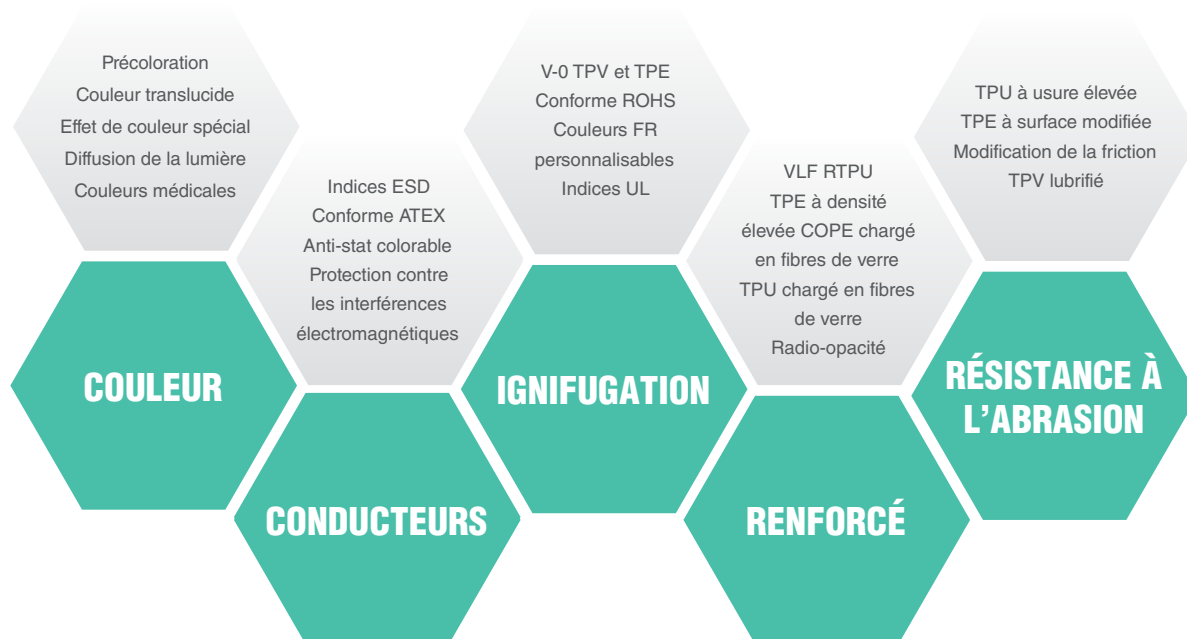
Précoloration
Couleur translucide
Effet de couleur spécial
Diffusion de la lumière
Couleurs médicales

COULEUR

Indices ESD
Conforme ATEX
Anti-stat colorable
Protection contre les interférences électromagnétiques

CONDUCTEURS

V-0 TPV et TPE
Conforme ROHS
Couleurs FR personnalisables
Indices UL

IGNIFUGATION

VLF RTPU
TPE à densité élevée COPE chargé en fibres de verre
TPU chargé en fibres de verre
Radio-opacité

RENFORCÉ

TPU à usure élevée
TPE à surface modifiée
Modification de la friction
TPV lubrifié

RÉSISTANCE À L'ABRASION